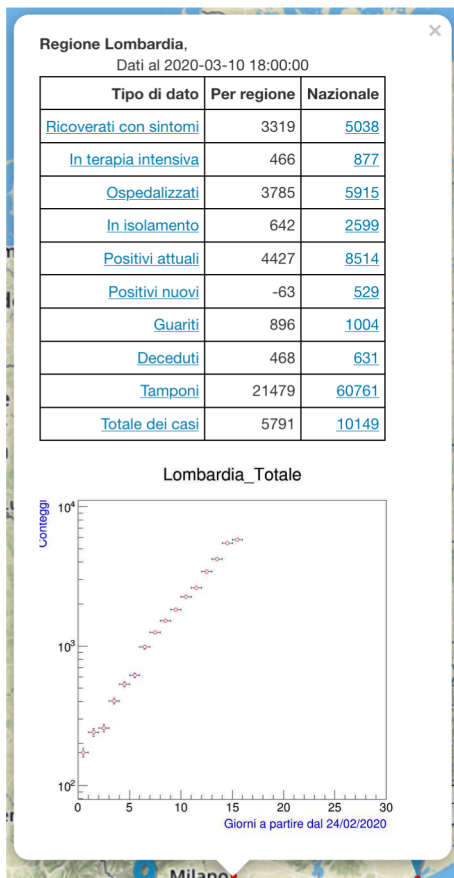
×

Regione Lombardia,
Dati al 2020-03-10 18:00:00

| Tipo di dato | Per regione | Nazionale |
|---|---|---|
| Ricoverati con sintomi | 3319 | 5038 |
| In terapia intensiva | 466 | 877 |
| Ospedalizzati | 3785 | 5915 |
| In isolamento | 642 | 2599 |
| Positivi attuali | 4427 | 8514 |
| Positivi nuovi | -63 | 529 |
| Guariti | 896 | 1004 |
| Deceduti | 468 | 631 |
| Tamponi | 21479 | 60761 |
| Totale dei casi | 5791 | 10149 |

Lombardia_Totale

Conteggi

$10^4$

$10^3$

$10^2$

0 5 10 15 20 25 30

Giorni a partire dal 24/02/2020

Milano